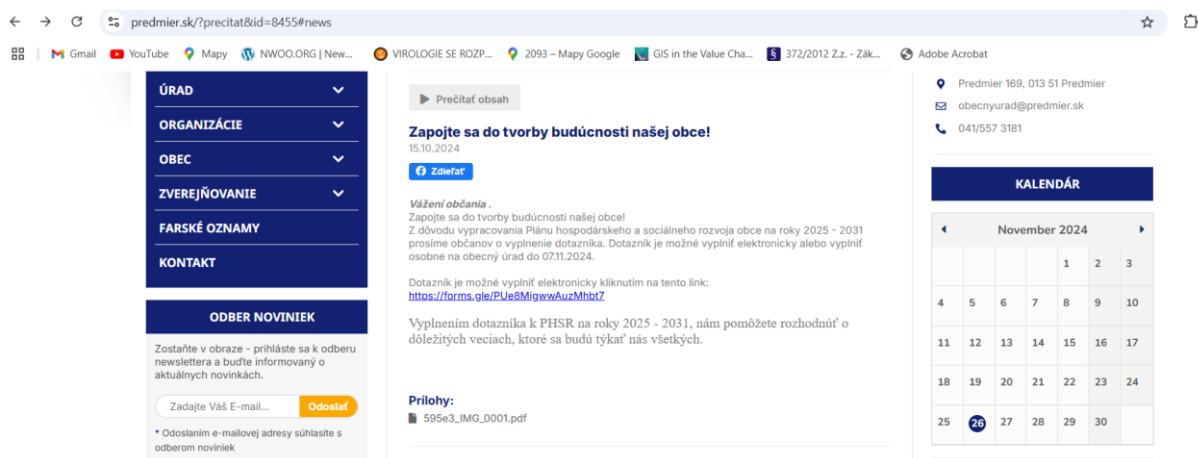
predmier.sk/?precitat&id=8455#news

Gmail YouTube Mapy NWOO.ORG | New... VIROLOGIE SE ROZP... 2093 – Mapy Google GIS in the Value Cha... 372/2012 Z.z. - Zák... Adobe Acrobat

ÚRAD
ORGANIZÁCIE
OBEC
ZVEREJŇOVANIE
FARSKÉ OZNAMY
KONTAKT

ODBER NOVINIEK

Zostaňte v obraze - prihláste sa k odberu newslettera a buďte informovaný o aktuálnych novinkách.

Zadajte Váš E-mail... Odoslať

* Odoslaním e-mailovej adresy súhlasíte s odberom noviniek

Prečítať obsah

Zapojte sa do tvorby budúcnosti našej obce!
15.10.2024

Zdieľať

Vážení občania .
Zapojte sa do tvorby budúcnosti našej obce!
Z dôvodu vypracovania Plánu hospodárskeho a sociálneho rozvoja obce na roky 2025 - 2031 prosíme občanov o vyplnenie dotazníka. Dotazník je možné vyplniť elektronicky alebo vyplniť osobne na obecný úrad do 07.11.2024.

Dotazník je možné vyplniť elektronicky kliknutím na tento link:
https://forms.gle/PUe8MigwwAuzMhbt7

Vyplnením dotazníka k PHSR na roky 2025 - 2031, nám pomôžete rozhodnúť o dôležitých veciach, ktoré sa budú týkať nás všetkých.

Prílohy:
595e3_IMG_0001.pdf

Predmier 169, 013 51 Predmier
obecnyurad@predmier.sk
041/557 3181

KALENDÁR

November 2024

| | | | | | | |
|---|---|---|---|---|---|---|
| | | | | 1 | 2 | 3 |
| 4 | 5 | 6 | 7 | 8 | 9 | 10 |
| 11 | 12 | 13 | 14 | 15 | 16 | 17 |
| 18 | 19 | 20 | 21 | 22 | 23 | 24 |
| 25 | 26 | 27 | 28 | 29 | 30 | |